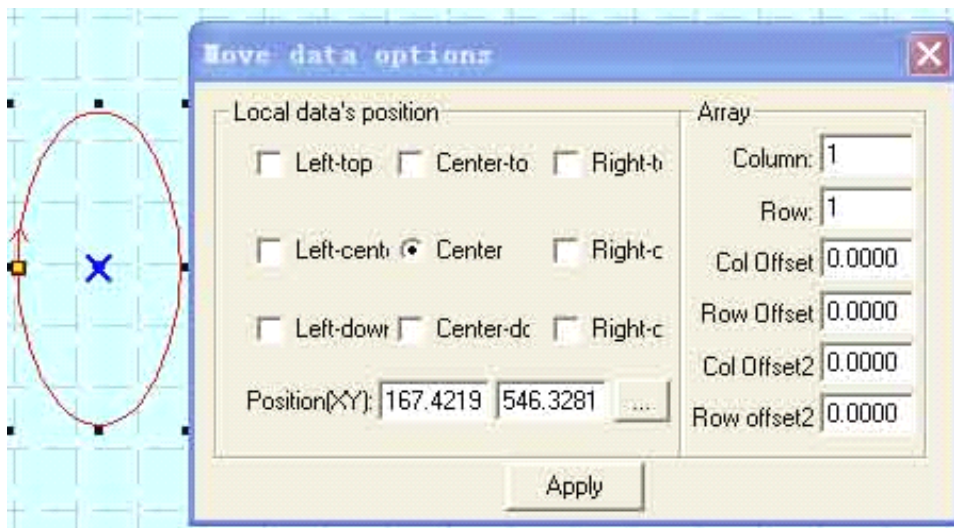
Move data options

Local data's position

Left-top Center-to Right-t

Left-cent Center Right-c

Left-dowr Center-dc Right-c

Position(XY): 167.4219 546.3281 ...

Array

Column: 1

Row: 1

Col Offset 0.0000

Row Offset 0.0000

Col Offset2 0.0000

Row offset2 0.0000

Apply